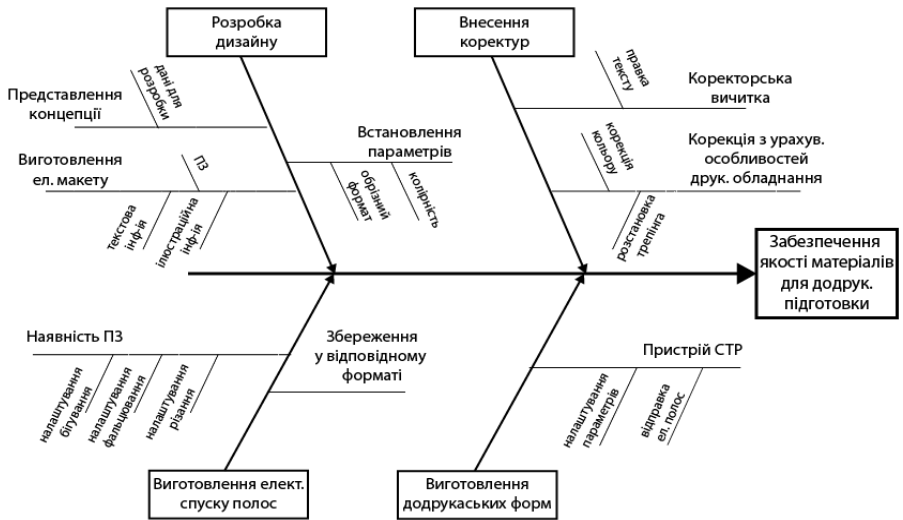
Розробка дизайну

Внесення коректур

Представлення концепції

дані для розробки

Виготовлення ел. макету

ПЗ

текстова інф-я

ілюстраційна інф-я

Встановлення параметрів

обрізний формат

колірність

правка тексту

Коректорська вичитка

корекція кольору

Корекція з урахув. особливостей друк. обладнання

розстановка треппінга

Забезпечення якості матеріалів для додрук. підготовки

Наявність ПЗ

налаштування бігування

налаштування фальцювання

налаштування різання

Збереження у відповідному форматі

Пристрій CTP

налаштування параметрів

відправка ел. полос

Виготовлення елект. спуску полос

Виготовлення додрукарських форм